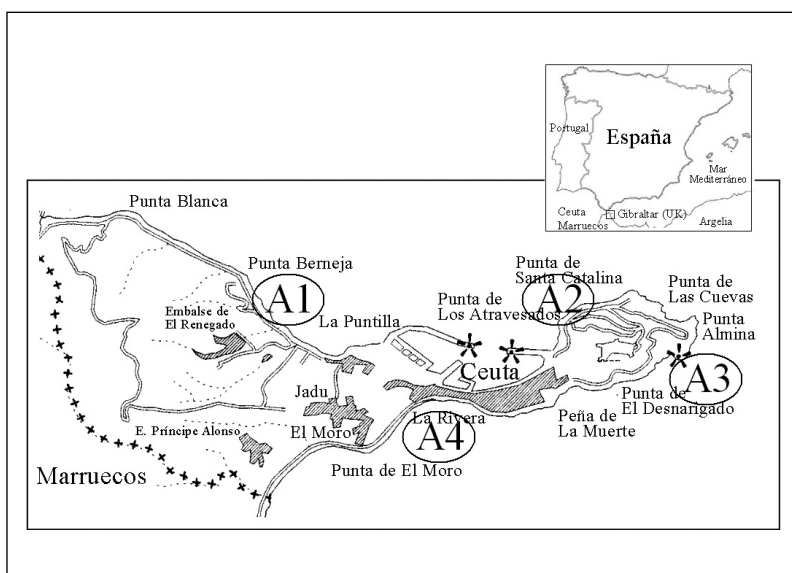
Portugal
España
Mar Mediterráneo
Ceuta
Gibraltar (UK)
Marruecos
Argelia

Punta Blanca
Punta Berneja
A1
Embalse de El Renegado
La Puntilla
Punta de Los Atravesados
Punta de Santa Catalina
A2
Punta de Las Cuevas
Punta Almina
Ceuta
A3
Punta de El Desnarigado
Peña de La Muerte
Jadu
El Moro
La Rivera
A4
E. Príncipe Alonso
Marruecos
Punta de El Moro